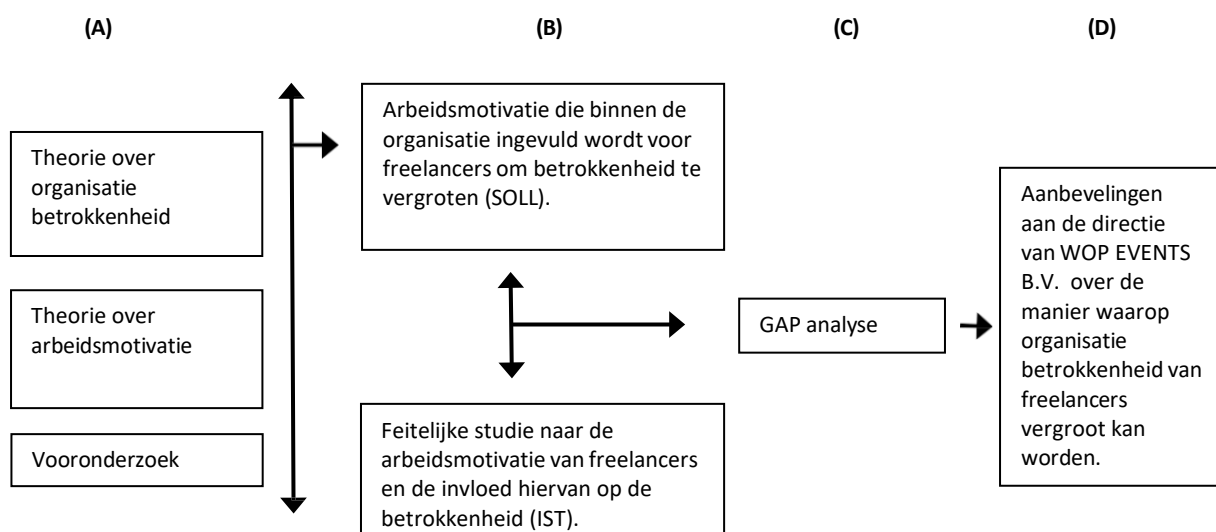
(A)

(B)

(C)

(D)

Theorie over organisatie betrokkenheid

Theorie over arbeidsmotivatie

Vooronderzoek

Arbeidsmotivatie die binnen de organisatie ingevuld wordt voor freelancers om betrokkenheid te vergroten (SOLL).

Feitelijke studie naar de arbeidsmotivatie van freelancers en de invloed hiervan op de betrokkenheid (IST).

GAP analyse

Aanbevelingen aan de directie van WOP EVENTS B.V. over de manier waarop organisatie betrokkenheid van freelancers vergroot kan worden.